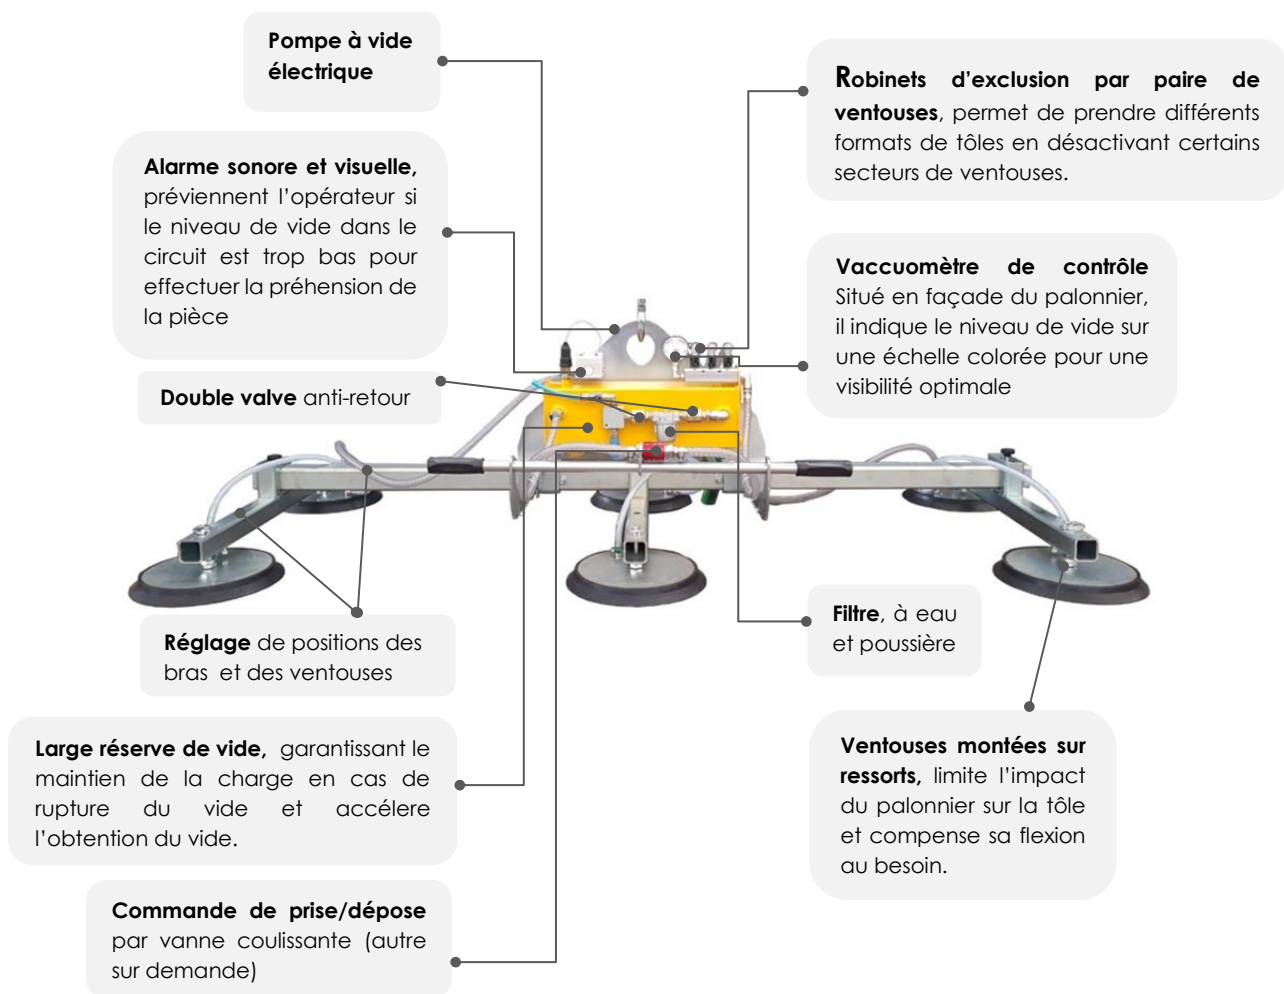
Pompe à vide électrique

Robinets d'exclusion par paire de ventouses, permet de prendre différents formats de tôles en désactivant certains secteurs de ventouses.

Alarme sonore et visuelle, préviennent l'opérateur si le niveau de vide dans le circuit est trop bas pour effectuer la préhension de la pièce

Vaccuomètre de contrôle Situé en façade du palonnier, il indique le niveau de vide sur une échelle colorée pour une visibilité optimale

Double valve anti-retour

Réglage de positions des bras et des ventouses

Filtre, à eau et poussière

Large réserve de vide, garantissant le maintien de la charge en cas de rupture du vide et accélere l'obtention du vide.

Ventouses montées sur ressorts, limite l'impact du palonnier sur la tôle et compense sa flexion au besoin.

Commande de prise/dépose par vanne coulissante (autre sur demande)